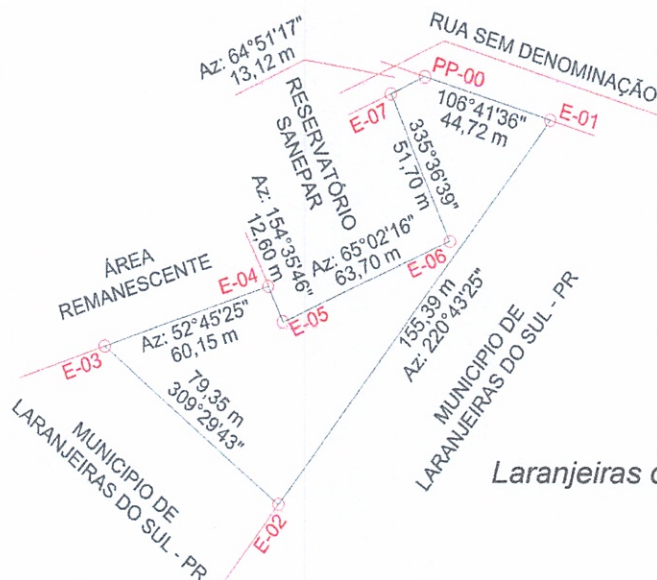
RUA SEM DENOMINAÇÃO

Az: 64°51'17"
13,12 m

PP-00

106°41'36"
44,72 m

E-01

E-07

RESERVATÓRIO
SANEPAR

335°36'39"
51,70 m

Az: 154°35'46"
12,60 m

Az: 65°02'16"
63,70 m

E-06

ÁREA
REMANESCENTE

E-04

E-05

Az: 52°45'25"
60,15 m

E-03

155,39 m
Az: 220°43'25"

MUNICIPIO DE
LARANJEIRAS DO SUL - PR

79,35 m
309°29'43"

MUNICIPIO DE
LARANJEIRAS DO SUL - PR

E-02

Laranjeiras d